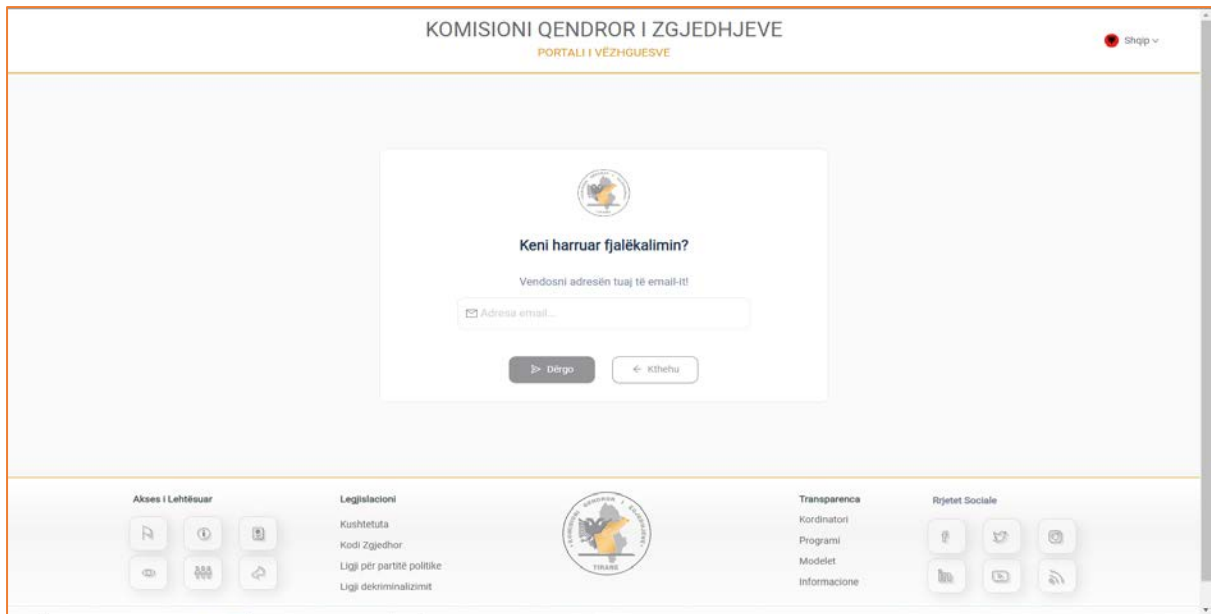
KOMISIONI QENDROR I ZGJEDHJEVE
PORTALI I VËZHGUESVE

Shqip

Keni harruar fjalëkalimin?

Vendosni adresën tuaj të email-it!

Adresa email...

Dërgo

Kthehu

Akses i Lehtësuar

Legjislacioni
Kushtetuta
Kodi Zgjedhor
Ligji për partitë politike
Ligji dekriminalizimit

KOMISIONI QENDROR I ZGJEDHJEVE
TIRANE

Transparenca
Kordinatori
Programi
Modelet
Informacione

Rrjetet Sociale